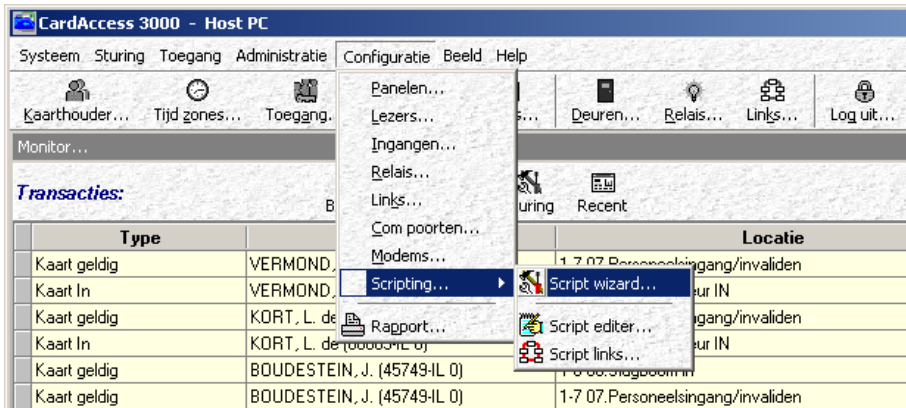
CardAccess 3000 - Host PC

Systeem Sturing Toegang Administratie Configuratie Beeld Help

Kaarthouder... Tijd zones... Toegang... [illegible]s... Deuren... Relais... Links... Log uit...

Monitor...

Transacties:

B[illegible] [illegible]uring Recent

Panelen...
Lezers...
Ingangen...
Relais...
Links...
Com poorten...
Modems...
Scripting...
Rapport...

Script wizard...
Script editer...
Script links...

| Type | | Locatie |
|---|---|---|
| Kaart geldig | VERMOND, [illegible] | 1-7 07.Personeelsingang/invaliden |
| Kaart In | VERMOND, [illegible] | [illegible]eur IN |
| Kaart geldig | KORT, L. de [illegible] | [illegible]gang/invaliden |
| Kaart In | KORT, L. de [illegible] | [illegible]ur IN |
| Kaart geldig | BOUDESTEIN, J. (45749-IL 0) | 1-0 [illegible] |
| Kaart geldig | BOUDESTEIN, J. (45749-IL 0) | 1-7 07.Personeelsingang/invaliden |